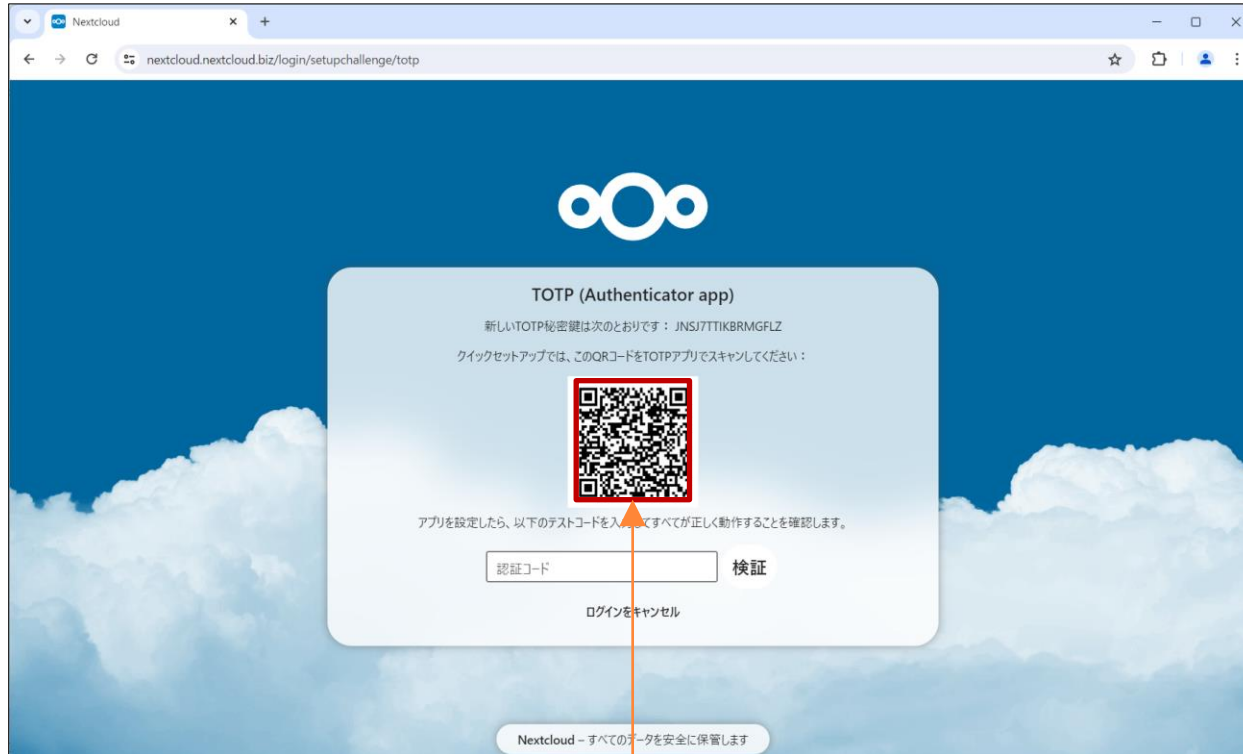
Nextcloud

nextcloud.nextcloud.biz/login/setupchallenge/totp

TOTP (Authenticator app)

新しいTOTP秘密鍵は次のとおりです： JNSJ7TTIKBRMGFLZ

クイックセットアップでは、このQRコードをTOTPアプリでスキャンしてください：

アプリを設定したら、以下のテストコードを入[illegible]てすべてが正しく動作することを確認します。

認証コード

検証

ログインをキャンセル

Nextcloud – すべてのデータを安全に保管します